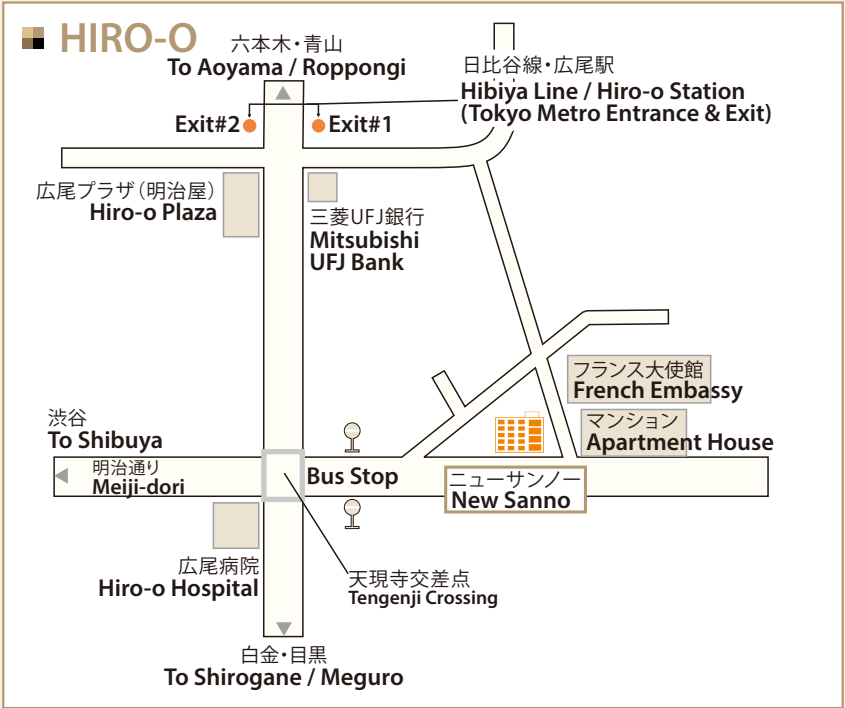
HIRO-O

六本木・青山
To Aoyama / Roppongi

日比谷線・広尾駅
Hibiya Line / Hiro-o Station
(Tokyo Metro Entrance & Exit)

Exit#2
Exit#1

広尾プラザ（明治屋）
Hiro-o Plaza

三菱UFJ銀行
Mitsubishi UFJ Bank

フランス大使館
French Embassy

マンション
Apartment House

渋谷
To Shibuya

明治通り
Meiji-dori

Bus Stop

ニューサンノー
New Sanno

広尾病院
Hiro-o Hospital

天現寺交差点
Tengenji Crossing

白金・目黒
To Shirogane / Meguro